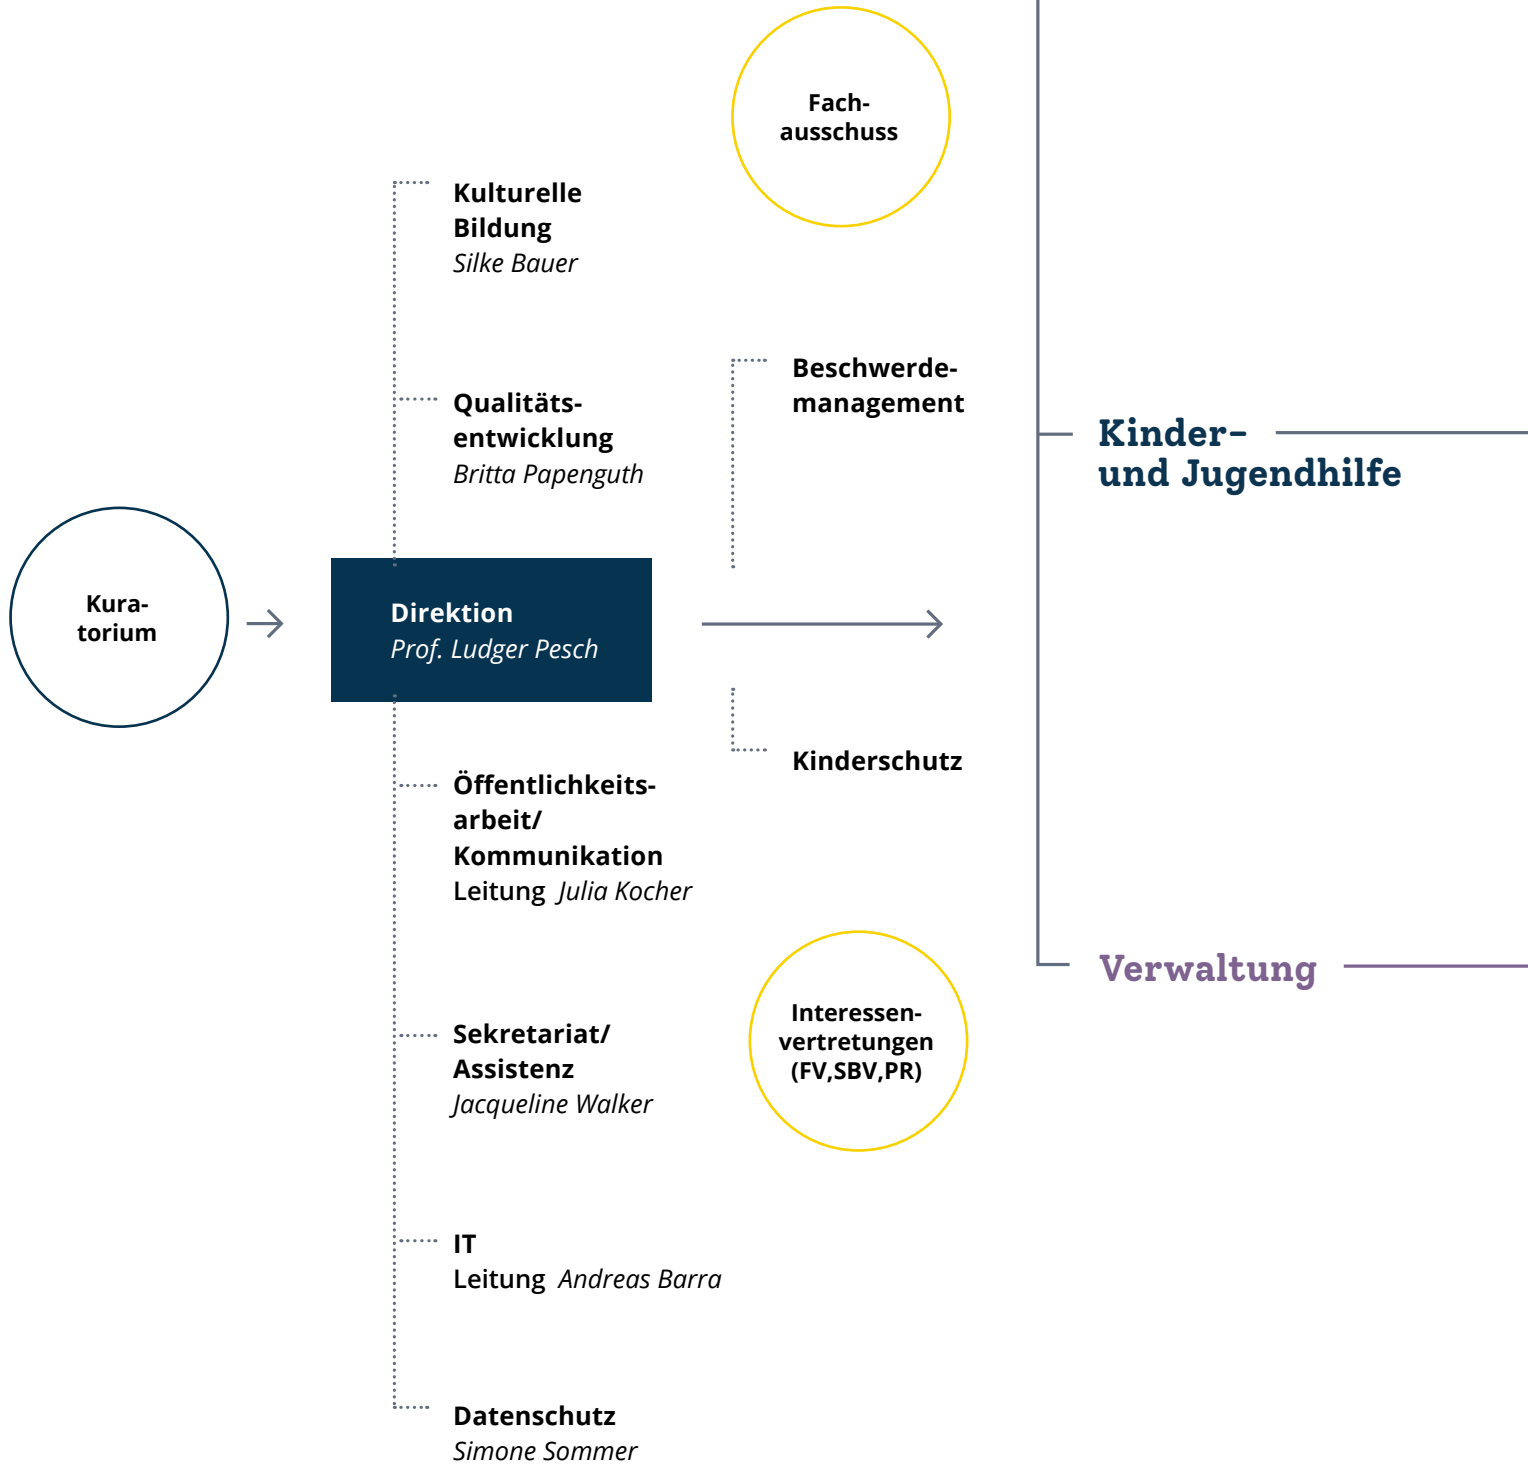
Fachausschuss

Kulturelle Bildung
Silke Bauer

Qualitätsentwicklung
Britta Papenguth

Beschwerdemanagement

Kinder- und Jugendhilfe

Kuratorium

Direktion
Prof. Ludger Pesch

Kinderschutz

Öffentlichkeitsarbeit/ Kommunikation
Leitung Julia Kocher

Verwaltung

Sekretariat/ Assistenz
Jacqueline Walker

Interessenvertretungen (FV,SBV,PR)

IT
Leitung Andreas Barra

Datenschutz
Simone Sommer